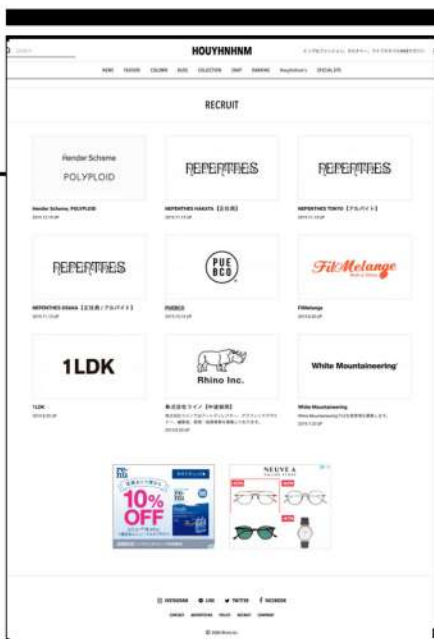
HOUYHNHNM

NEWS FEATURE COLUMNS BLOG COLLECTION SNAP RANKING Houyhnhnm's SPECIAL SITE

RECRUIT

Hender Scheme
POLYPLOID

Hender Scheme, POLYPLOID

NEPENTHES

NEPENTHES HAKATA【正社員】

NEPENTHES

NEPENTHES TOKYO【アルバイト】

NEPENTHES

NEPENTHES OSAKA【正社員 / アルバイト】

PUEBCO

PUEBCO

FilMelange

FilMelange

1LDK

1LDK

Rhino Inc.

株式会社ライノ【中途採用】

White Mountaineering

White Mountaineering

10% OFF

NEUVE A

INSTAGRAM LINE TWITTER FACEBOOK

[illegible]